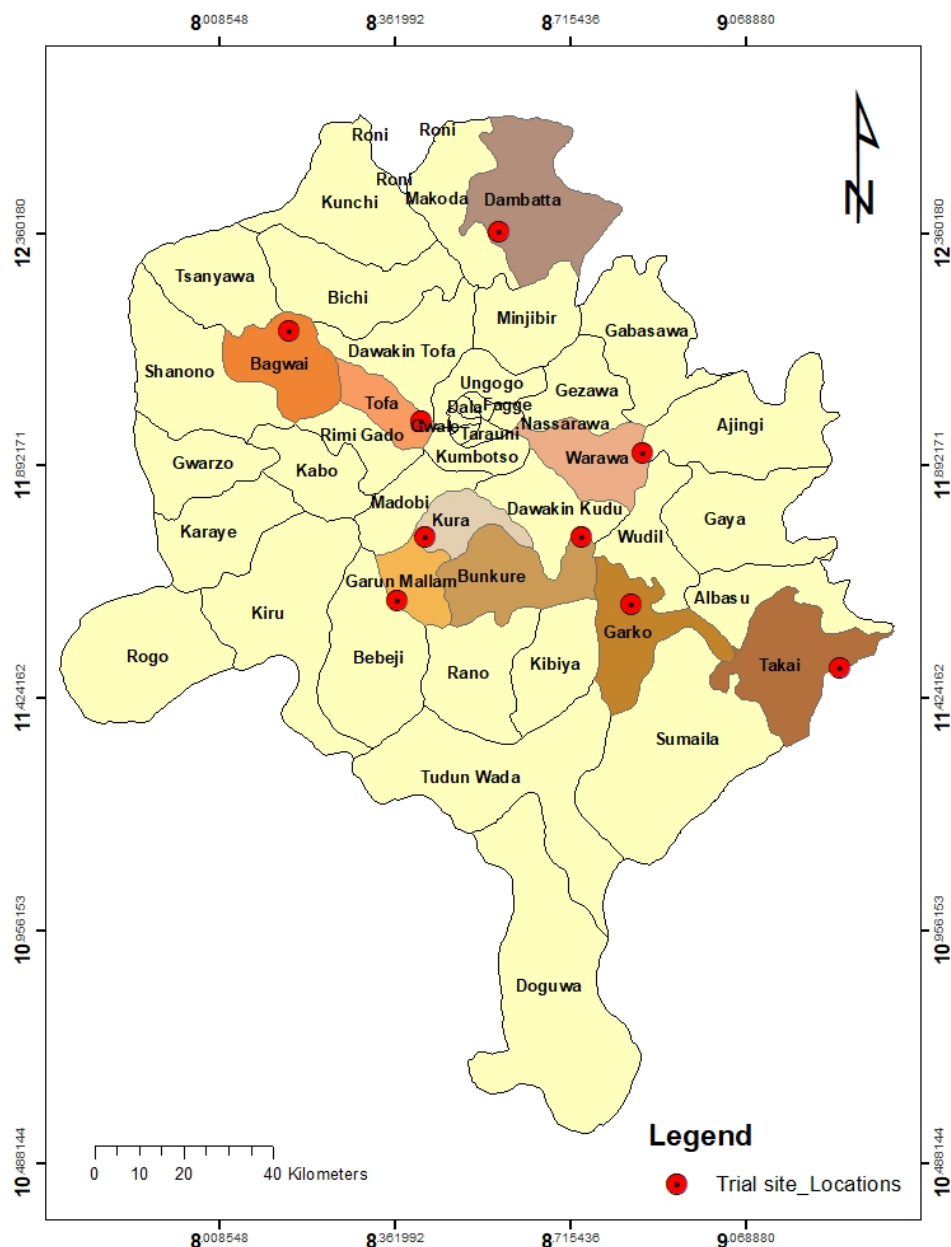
$8^{.008548}$ $8^{.361992}$ $8^{.715436}$ $9^{.068880}$

$12^{.360180}$ $11^{.892171}$ $11^{.424162}$ $10^{.956153}$ $10^{.488144}$

N

Roni
Roni
Roni
Kunchi
Makoda
Dambatta
Tsanyawa
Bichi
Minjibir
Gabasawa
Bagwai
Dawakin Tofa
Shanono
Ungogo
Gezawa
Tofa
Dala
Fagge
Nassarawa
Rimi Gado
Gwale
Tarauni
Ajingi
Gwarzo
Kabo
Kumbotso
Warawa
Madobi
Dawakin Kudu
Gaya
Kura
Karaye
Wudil
Garun Mallam
Bunkure
Albasu
Kiru
Garko
Rogo
Bebeji
Takai
Rano
Kibiya
Sumaila
Tudun Wada
Doguwa

0 10 20 40 Kilometers

Legend
Trial site_Locations

$8^{.008548}$ $8^{.361992}$ $8^{.715436}$ $9^{.068880}$

$12^{.360180}$ $11^{.892171}$ $11^{.424162}$ $10^{.956153}$ $10^{.488144}$